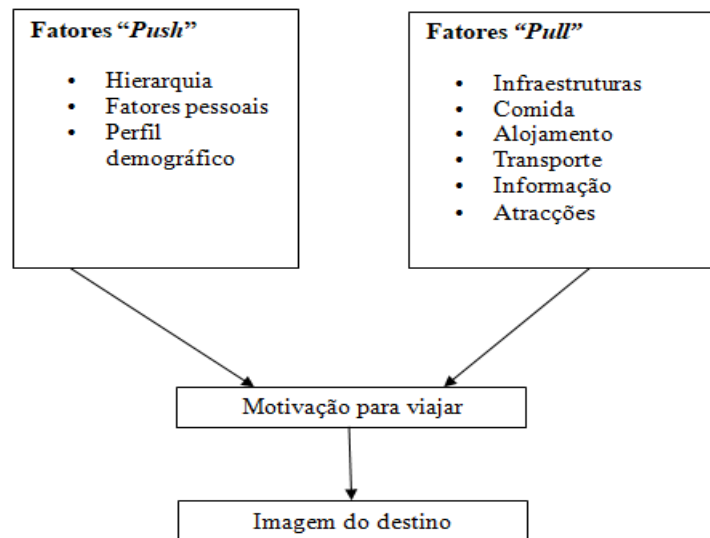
Fatores "*Push*"

- Hierarquia
- Fatores pessoais
- Perfil demográfico

Fatores "*Pull*"

- Infraestruturas
- Comida
- Alojamento
- Transporte
- Informação
- Atracções

Motivação para viajar

Imagem do destino